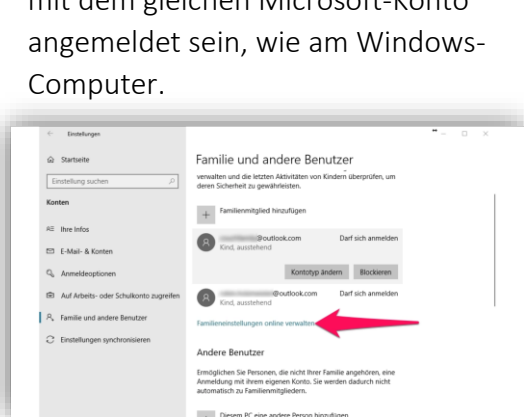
mit dem gleichen Microsoft-Konto angemeldet sein, wie am Windows-Computer.

Einstellungen

Startseite

Einstellung suchen

Konten

Ihre Infos

E-Mail- & Konten

Anmeldeoptionen

Auf Arbeits- oder Schulkonto zugreifen

Familie und andere Benutzer

Einstellungen synchronisieren

Familie und andere Benutzer

verwalten und die letzten Aktivitäten von Kindern überprüfen, um deren Sicherheit zu gewährleisten.

Familienmitglied hinzufügen

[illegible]@outlook.com
Kind, ausstehend

Darf sich anmelden

Kontotyp ändern

Blockieren

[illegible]@outlook.com
Kind, ausstehend

Darf sich anmelden

Familieneinstellungen online verwalten

Andere Benutzer

Ermöglichen Sie Personen, die nicht Ihrer Familie angehören, eine Anmeldung mit ihrem eigenen Konto. Sie werden dadurch nicht automatisch zu Familienmitgliedern.

Diesem PC eine andere Person hinzufügen